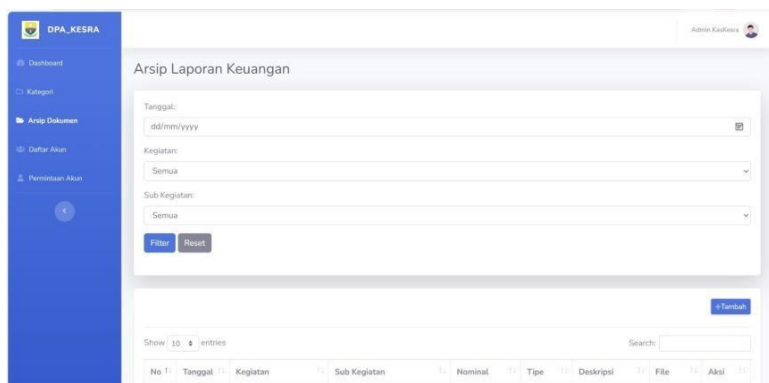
DPA_KESRA

Dashboard

Kategori

Arsip Dokumen

Daftar Akun

Permintaan Akun

Admin KasKesra

Arsip Laporan Keuangan

Tanggal:

dd/mm/yyyy

Kegiatan:

Semua

Sub Kegiatan:

Semua

Filter Reset

+Tambah

Show 10 entries

Search:

| No | Tanggal | Kegiatan | Sub Kegiatan | Nominal | Tipe | Deskripsi | File | Aksi |
|---|---|---|---|---|---|---|---|---|